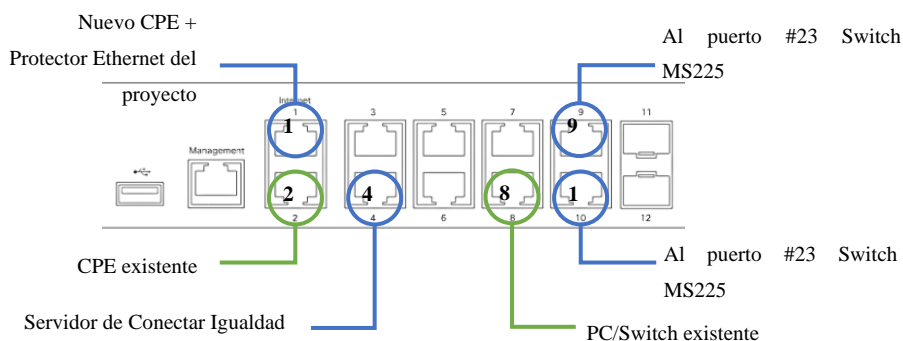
Nuevo CPE + Protector Ethernet del proyecto

Al puerto #23 Switch MS225

Internet
1
3
5
7
9
11

Management

1
2
4
8
9
1

2
4
6
8
10
12

Al puerto #23 Switch MS225

CPE existente

Servidor de Conectar Igualdad

PC/Switch existente